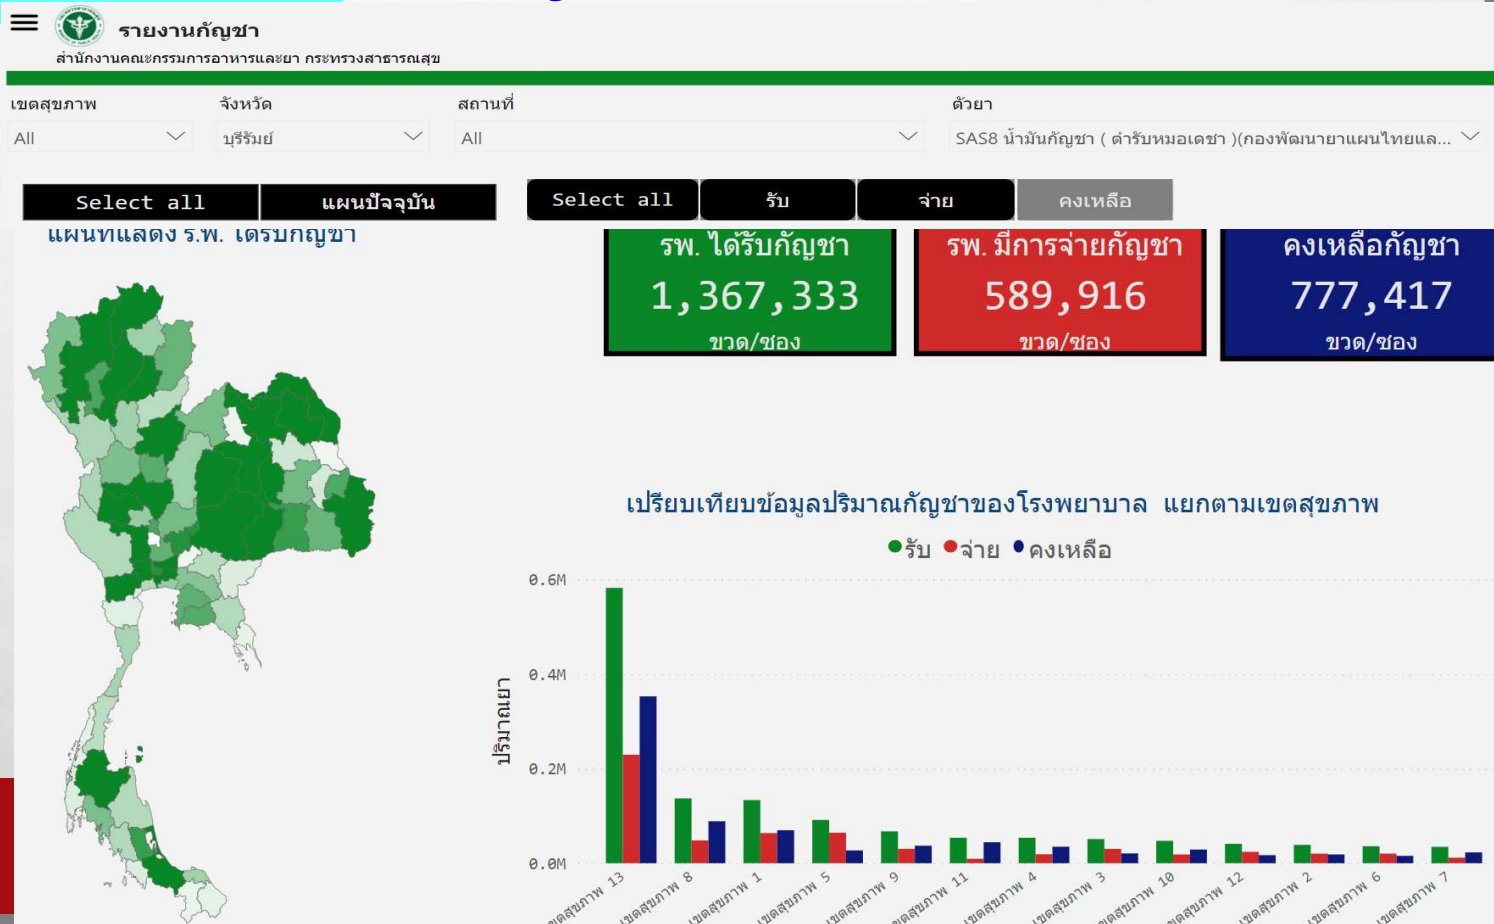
รายงานกัญชา
สำนักงานคณะกรรมการอาหารและยา กระทรวงสาธารณสุข

เขตสุขภาพ
All
จังหวัด
บุรีรัมย์
สถานที่
All
ตัวยา
SAS8 น้ำมันกัญชา ( ตำรับหมอเดชา )(กองพัฒนายาแผนไทยและ...

Select all
แผนปัจจุบัน
Select all
รับ
จ่าย
คงเหลือ

แผนที่แสดง ร.พ. ได้รับกัญชา

รพ. ได้รับกัญชา
1,367,333
ขวด/ซอง

รพ. มีการจ่ายกัญชา
589,916
ขวด/ซอง

คงเหลือกัญชา
777,417
ขวด/ซอง

เปรียบเทียบข้อมูลปริมาณกัญชาของโรงพยาบาล แยกตามเขตสุขภาพ
●รับ ●จ่าย ●คงเหลือ

ปริมาณยา
0.6M
0.4M
0.2M
0.0M

เขตสุขภาพ 13
เขตสุขภาพ 8
เขตสุขภาพ 1
เขตสุขภาพ 5
เขตสุขภาพ 9
เขตสุขภาพ 11
เขตสุขภาพ 4
เขตสุขภาพ 3
เขตสุขภาพ 10
เขตสุขภาพ 12
เขตสุขภาพ 2
เขตสุขภาพ 6
เขตสุขภาพ 7